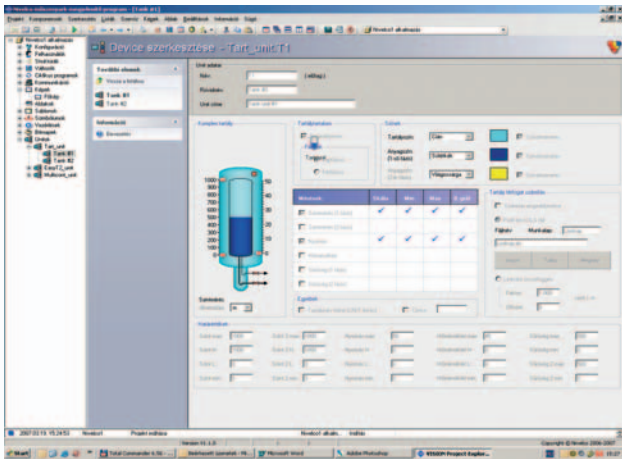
Device szerkesztése - Tart_unit.T1

Kapcsolódó elemek
Vissza a listához
Tank B1
Tank B2

Információk
Beavatkozó

Unit adatai
Név:
Rövidítés:
Unit címe:

Komplex tartály

Tartályjellemzők
Tartály

Színek
Tartályszín
Anyagszín
Cián
Sötétkék
Világossárga

1000
900
800
700
600
500
400
300
200
100
0

50
45
40
35
30
25
20
15
10
5
0

| Mérések | Skála | Min | Max | E. gyűjt |
|---|---|---|---|---|
| | | | | |
| | | | | |
| | ✔ | ✔ | ✔ | ✔ |
| | | | | |
| | | | | |
| | | | | |

Tartály feltöltés szabályai
Fájlnév
Munkalap

Szintmérés

Egyebek

Kalibrálások

2007.03.15 15:24:53
Projekt szerkesztése
Version 01.1.0
Copyright (c) Nivelco 2006-2007

Start
Total Commander 6.56
Microsoft Word
Adobe Photoshop
VISION Project Explor...